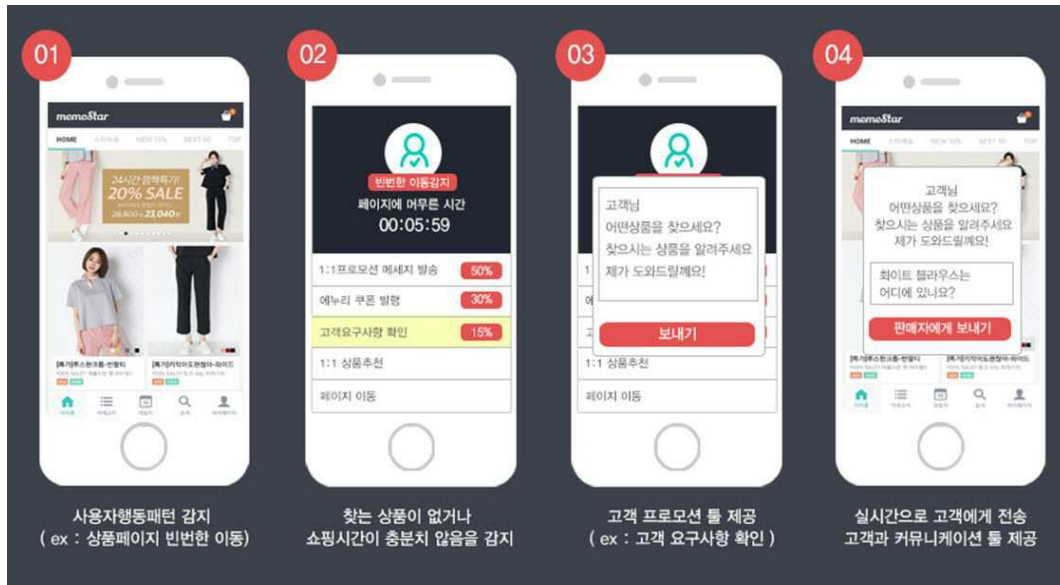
01

memoStar

HOME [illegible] NEW 10% BEST 50 TOP

24시간 깜짝특가!
20% SALE
28,800 → 23,040

사용자행동패턴 감지
( ex : 상품페이지 빈번한 이동)

02

빈번한 이동감지
페이지에 머무른 시간
00:05:59

| 1:1프로모션 메세지 발송 | 50% |
|---|---|
| 에누리 쿠폰 발행 | 30% |
| 고객요구사항 확인 | 15% |
| 1:1 상품추천 | |
| 페이지 이동 | |

찾는 상품이 없거나
쇼핑시간이 충분치 않음을 감지

03

고객님
어떤상품을 찾으세요?
찾으시는 상품을 알려주세요
제가 도와드릴께요!

보내기

1:1 상품추천
페이지 이동

고객 프로모션 툴 제공
( ex : 고객 요구사항 확인 )

04

memoStar

HOME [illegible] NEW 10% BEST 50

고객님
어떤상품을 찾으세요?
찾으시는 상품을 알려주세요
제가 도와드릴께요!

화이트 블라우스는
어디에 있나요?

판매자에게 보내기

실시간으로 고객에게 전송
고객과 커뮤니케이션 툴 제공